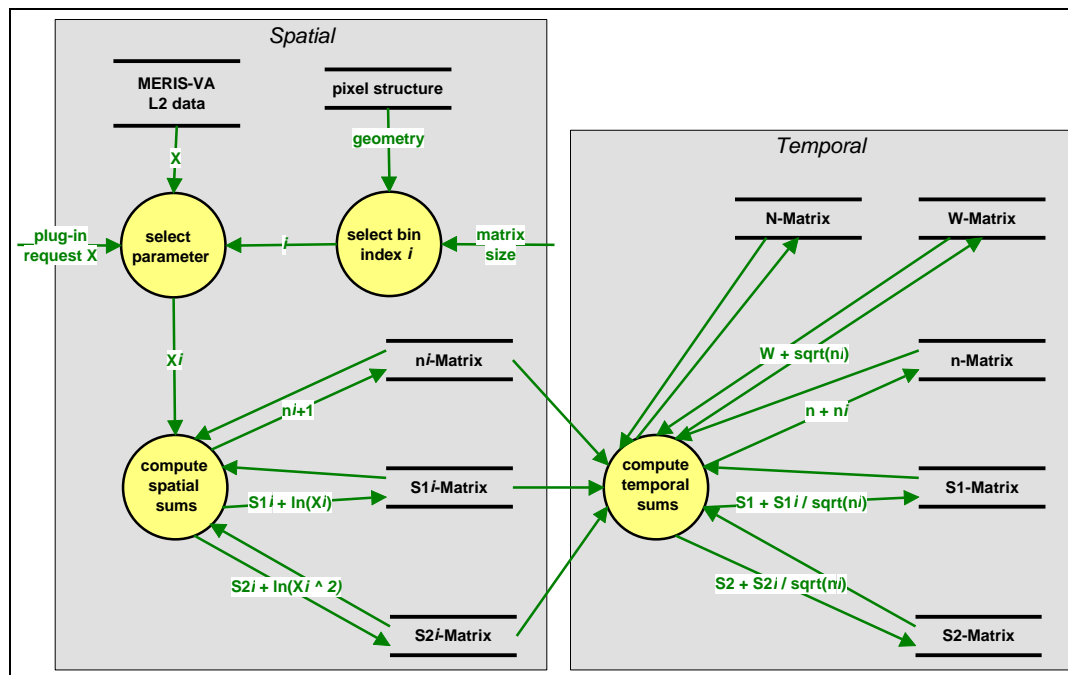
Spatial

MERIS-VA L2 data

pixel structure

geometry

X

plug-in request X

select parameter

i

select bin index i

matrix size

Xi

ni-Matrix

ni+1

compute spatial sums

S1i-Matrix

S1i + ln(Xi)

S2i + ln(Xi ^ 2)

S2i-Matrix

Temporal

N-Matrix

W-Matrix

W + sqrt(ni)

n-Matrix

n + ni

compute temporal sums

S1-Matrix

S1 + S1i / sqrt(ni)

S2 + S2i / sqrt(ni)

S2-Matrix